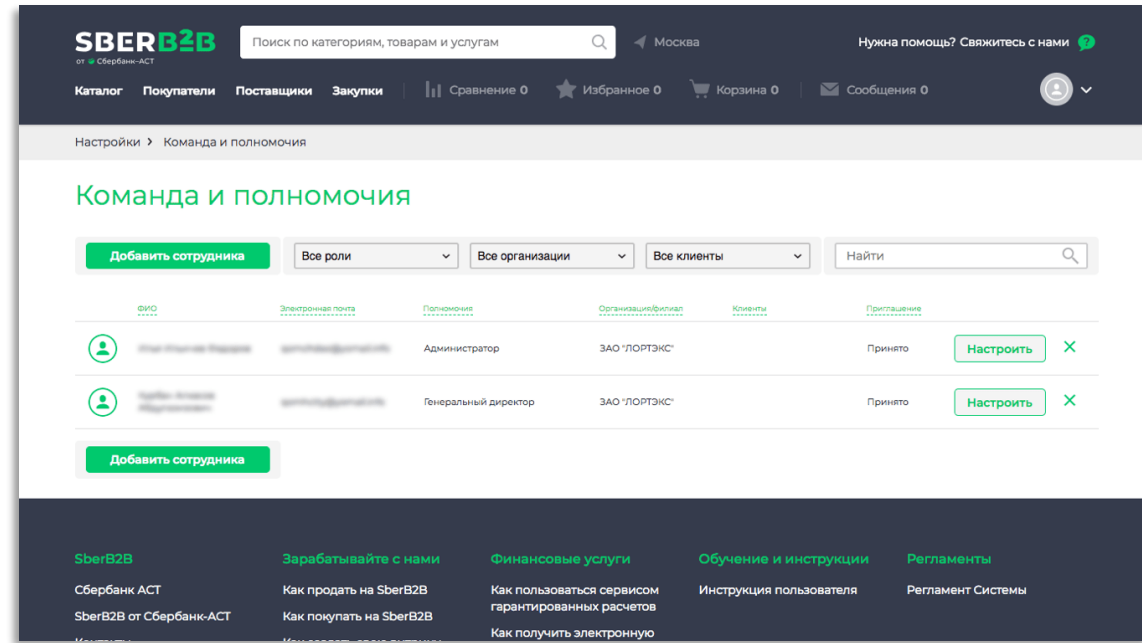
SBERB2B
от Сбербанк-АСТ

Поиск по категориям, товарам и услугам

Москва

Нужна помощь? Свяжитесь с нами

Каталог Покупатели Поставщики Закупки Сравнение 0 Избранное 0 Корзина 0 Сообщения 0

Настройки › Команда и полномочия

Команда и полномочия

Добавить сотрудника

Все роли

Все организации

Все клиенты

Найти

| | ФИО | Электронная почта | Полномочия | Организация/филиал | Клиенты | Приглашение | | |
|---|---|---|---|---|---|---|---|---|
| | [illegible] | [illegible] | Администратор | ЗАО "ЛОРТЭКС" | | Принято | Настроить | X |
| | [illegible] | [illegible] | Генеральный директор | ЗАО "ЛОРТЭКС" | | Принято | Настроить | X |

Добавить сотрудника

SberB2B
Сбербанк АСТ
SberB2B от Сбербанк-АСТ
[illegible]

Зарабатывайте с нами
Как продать на SberB2B
Как покупать на SberB2B
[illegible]

Финансовые услуги
Как пользоваться сервисом гарантированных расчетов
Как получить электронную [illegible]

Обучение и инструкции
Инструкция пользователя

Регламенты
Регламент Системы